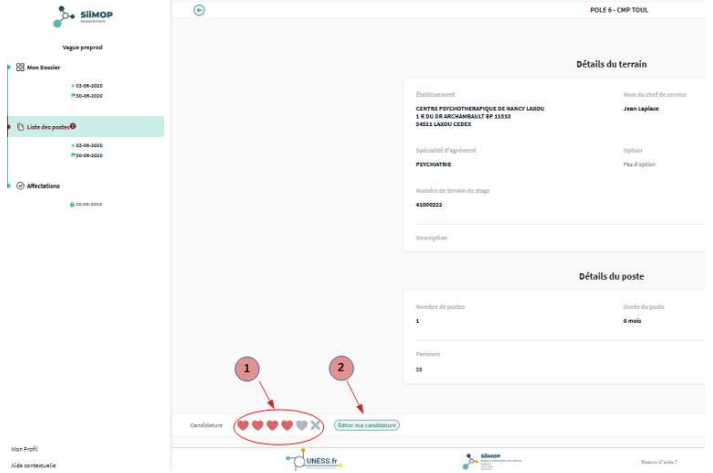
SIIMOP

Vague preprod

Mon Dossier

03-08-2020
20-09-2020

Liste des postes

03-08-2020
20-09-2020

Affectations

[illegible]

Mon Profil

Aide contextuelle

POLE 6 - CMP TOUL

Détails du terrain

Établissement

CENTRE PSYCHOTHERAPIQUE DE NANCY LAXOU
1 R DU DR ARCHAMBAULT BP 11010
54521 LAXOU CEDEX

Nom du chef de service

Jean Laplace

Spécialité d'agrément

PSYCHIATRIE

Option

Pas d'option

Numéro de terrain de stage

41000222

Description

Détails du poste

Nombre de postes

1

Durée du poste

6 mois

Pannes

19

1

2

Candidature

Éditer ma candidature

UNESS.fr

SIIMOP

Besoin d'aide ?